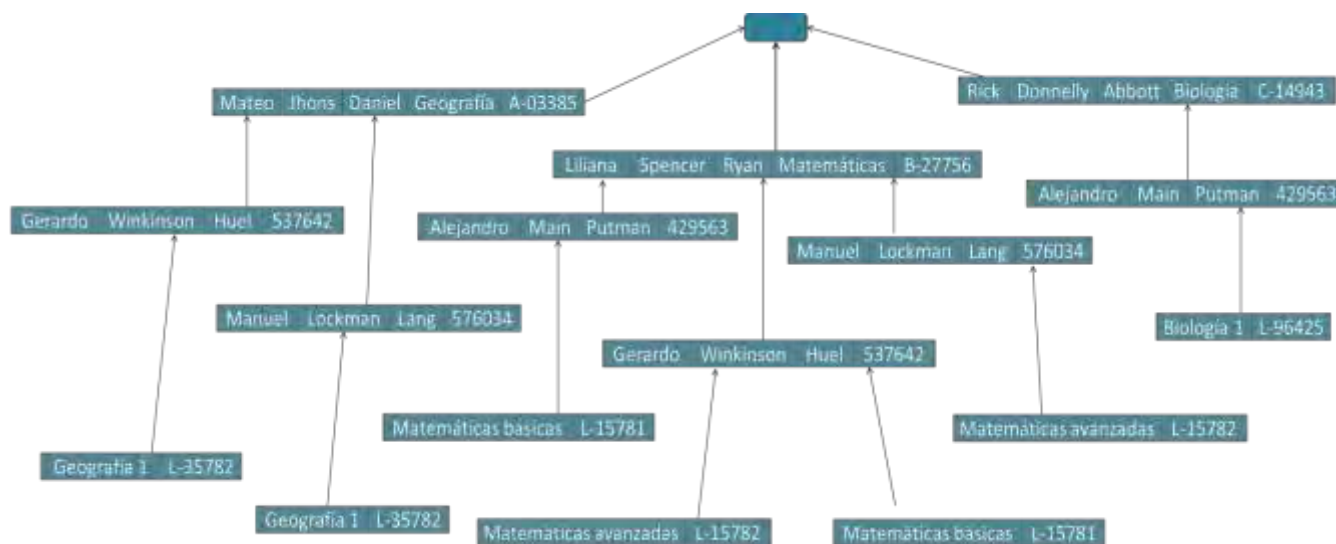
Mateo | Jhons | Daniel | Geografía | A-03385

Rick | Donnelly | Abbott | Biologia | C-14943

Liliana | Spencer | Ryan | Matemáticas | B-27756

Gerardo | Winkinson | Huel | 537642

Alejandro | Main | Putman | 429563

Alejandro | Main | Putman | 429563

Manuel | Lockman | Lang | 576034

Manuel | Lockman | Lang | 576034

Biologia 1 | L-96425

Gerardo | Winkinson | Huel | 537642

Matemáticas basicas | L-15781

Matemáticas avanzadas | L-15782

Geografia 1 | L-35782

Geografia 1 | L-35782

Matematicas avanzadas | L-15782

Matematicas basicas | L-15781